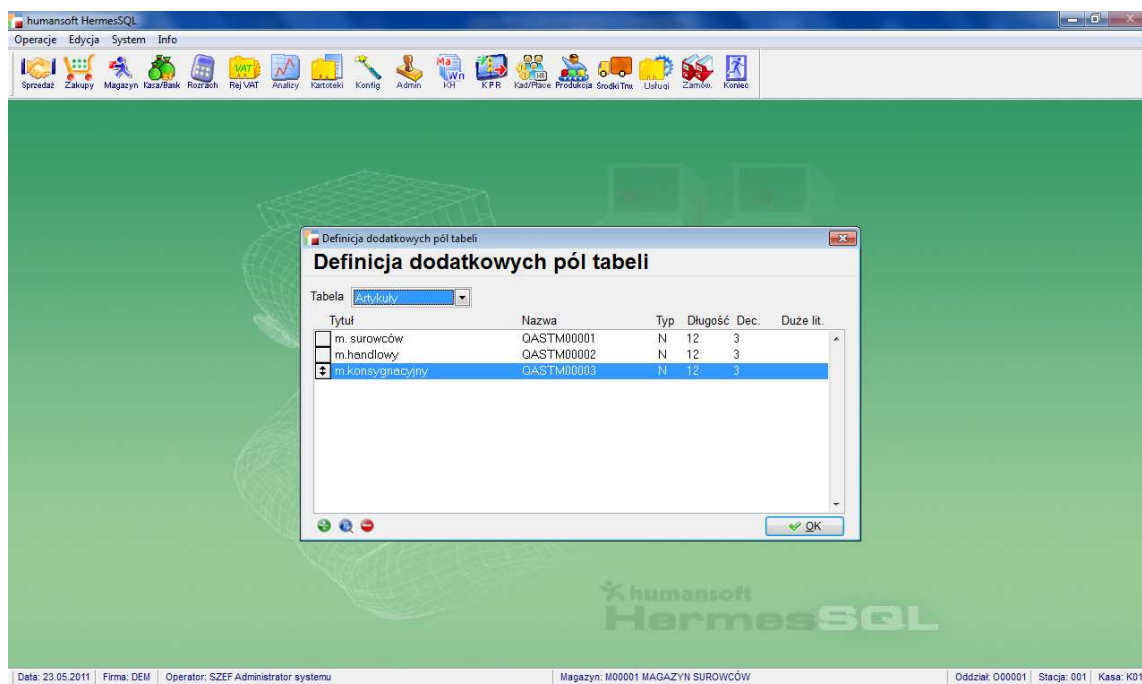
humansoft HermesSQL

Operacje Edycja System Info

Sprzedaż Zakupy Magazyn Kasa/Bank Rozrach Rej VAT Analizy Kartoteki Konfig Admin KH KPR Kad/Płace Produkcja Środki Trw. Usługi Zamów. Koniec

Definicja dodatkowych pól tabeli

Definicja dodatkowych pól tabeli

Tabela Artykuły

| Tytuł | Nazwa | Typ | Długość | Dec. | Duże lit. |
|---|---|---|---|---|---|
| m. surowców | QASTM00001 | N | 12 | 3 | |
| m.handlowy | QASTM00002 | N | 12 | 3 | |
| m.konsygnacyjny | QASTM00003 | N | 12 | 3 | |

OK

humansoft HermesSQL

Data: 23.05.2011 | Firma: DEM | Operator: SZEF Administrator systemu | Magazyn: M00001 MAGAZYN SUROWCÓW | Oddział: O00001 | Stacja: 001 | Kasa: K01